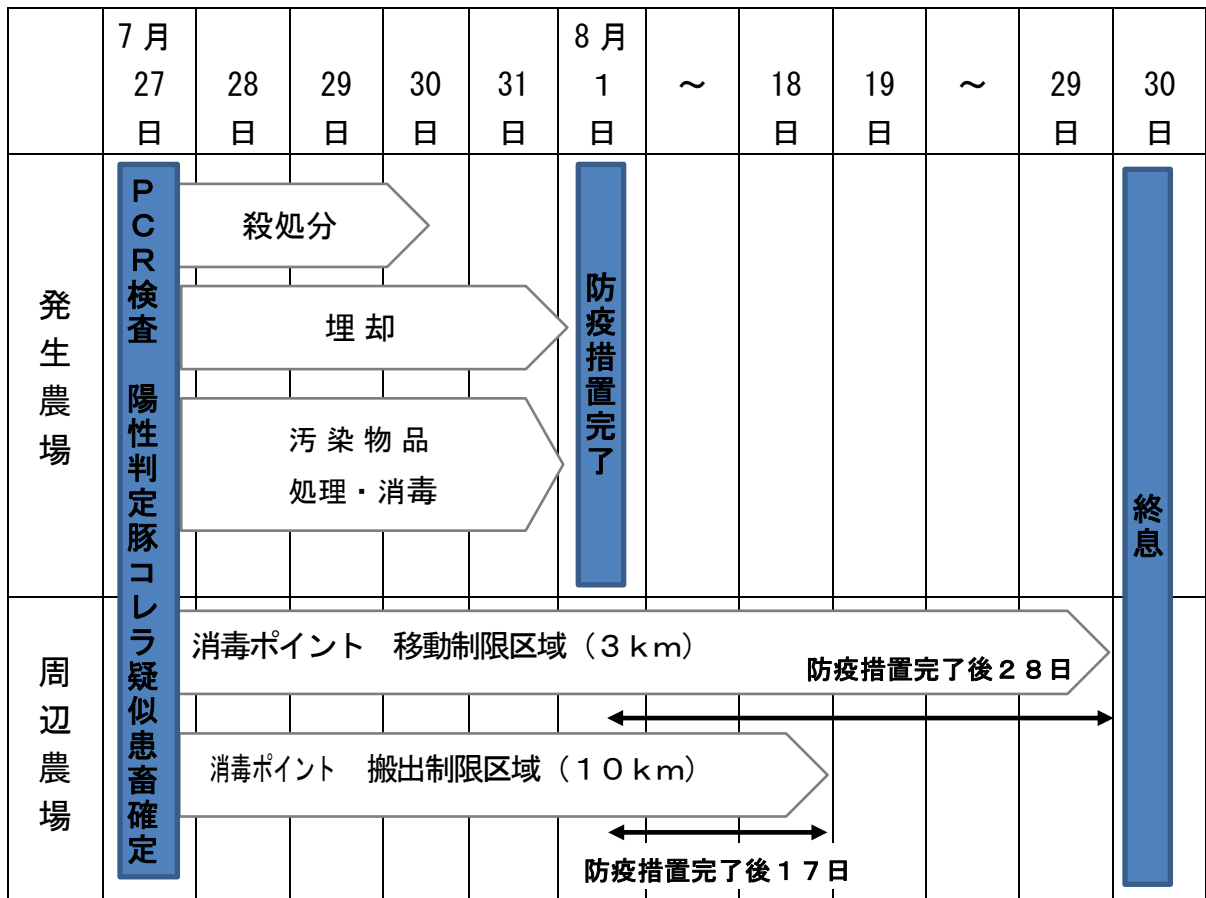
| | 7月 27日 | 28日 | 29日 | 30日 | 31日 | 8月 1日 | ～ | 18日 | 19日 | ～ | 29日 | 30日 |
|---|---|---|---|---|---|---|---|---|---|---|---|---|
| 発生農場 | | | | | | | | | | | | |
| 周辺農場 | | | | | | | | | | | | |

PCR検査 陽性判定豚コレラ疑似患畜確定

殺処分

埋却

汚染物品
処理・消毒

防疫措置完了

終息

消毒ポイント 移動制限区域（３ｋｍ）

防疫措置完了後２８日

消毒ポイント 搬出制限区域（１０ｋｍ）

防疫措置完了後１７日